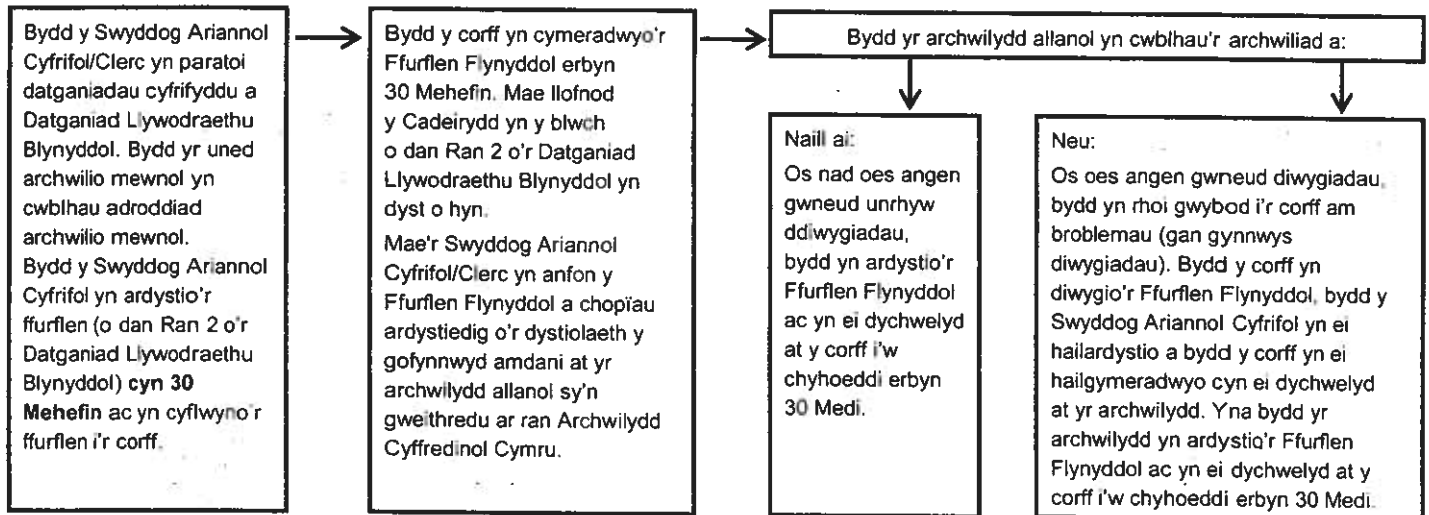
Bydd y Swyddog Ariannol Cyfrifol/Clerc yn paratoi datganiadau cyfrifyddu a Datganiad Llywodraethu Blynyddol. Bydd yr uned archwilio mewnol yn cwblhau adroddiad archwilio mewnol. Bydd y Swyddog Ariannol Cyfrifol yn ardystio'r ffurflen (o dan Ran 2 o'r Datganiad Llywodraethu Blynyddol) **cyn 30 Mehefin** ac yn cyflwyno'r ffurflen i'r corff.

Bydd y corff yn cymeradwyo'r Ffurflen Flynyddol erbyn 30 Mehefin. Mae llofnod y Cadeirydd yn y blwch o dan Ran 2 o'r Datganiad Llywodraethu Blynyddol yn dyst o hyn.

Mae'r Swyddog Ariannol Cyfrifol/Clerc yn anfon y Ffurflen Flynyddol a chopïau ardystiedig o'r dystiolaeth y gofynnwyd amdani at yr archwilydd allanol sy'n gweithredu ar ran Archwilydd Cyffredinol Cymru.

Bydd yr archwilydd allanol yn cwblhau'r archwiliad a:

Naill ai:
Os nad oes angen gwneud unrhyw ddiwygiadau, bydd yn ardystio'r Ffurflen Flynyddol ac yn ei dychwelyd at y corff i'w chyhoeddi erbyn 30 Medi.

Neu:
Os oes angen gwneud diwygiadau, bydd yn rhoi gwybod i'r corff am broblemau (gan gynnwys diwygiadau). Bydd y corff yn diwygio'r Ffurflen Flynyddol, bydd y Swyddog Ariannol Cyfrifol yn ei hailardystio a bydd y corff yn ei hailgymeradwyo cyn ei dychwelyd at yr archwilydd. Yna bydd yr archwilydd yn ardystio'r Ffurflen Flynyddol ac yn ei dychwelyd at y corff i'w chyhoeddi erbyn 30 Medi.